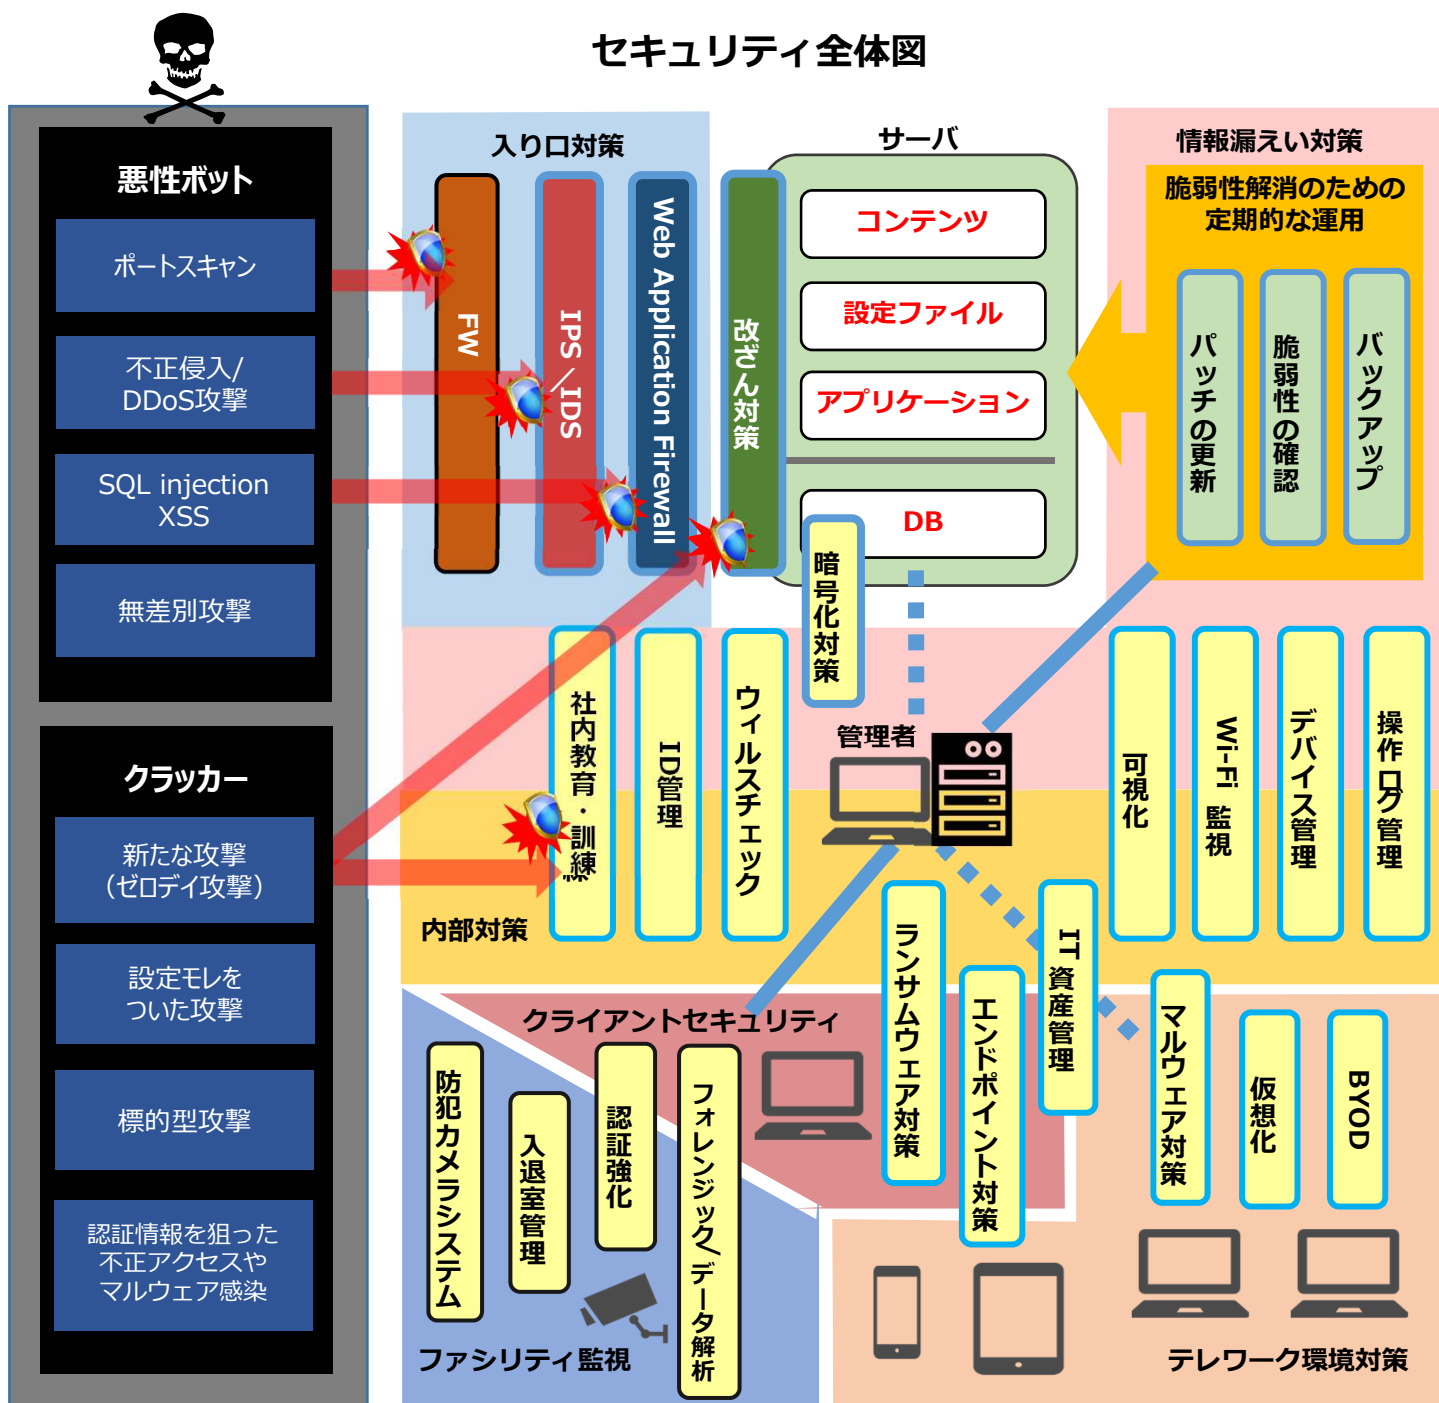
セキュリティ全体図

悪性ボット

ポートスキャン

不正侵入/ DDoS攻撃

SQL injection XSS

無差別攻撃

クラッカー

新たな攻撃（ゼロデイ攻撃）

設定モレをついた攻撃

標的型攻撃

認証情報を狙った不正アクセスやマルウェア感染

入り口対策

FW

IPS／IDS

Web Application Firewall

改ざん対策

サーバ

コンテンツ

設定ファイル

アプリケーション

DB

暗号化対策

情報漏えい対策

脆弱性解消のための定期的な運用

パッチの更新

脆弱性の確認

バックアップ

社内教育・訓練

ID管理

ウィルスチェック

管理者

可視化

Wi-Fi 監視

デバイス管理

操作ログ管理

内部対策

クライアントセキュリティ

ランサムウェア対策

エンドポイント対策

IT資産管理

マルウェア対策

仮想化

BYOD

防犯カメラシステム

入退室管理

認証強化

フォレンジック／データ解析

ファシリティ監視

テレワーク環境対策